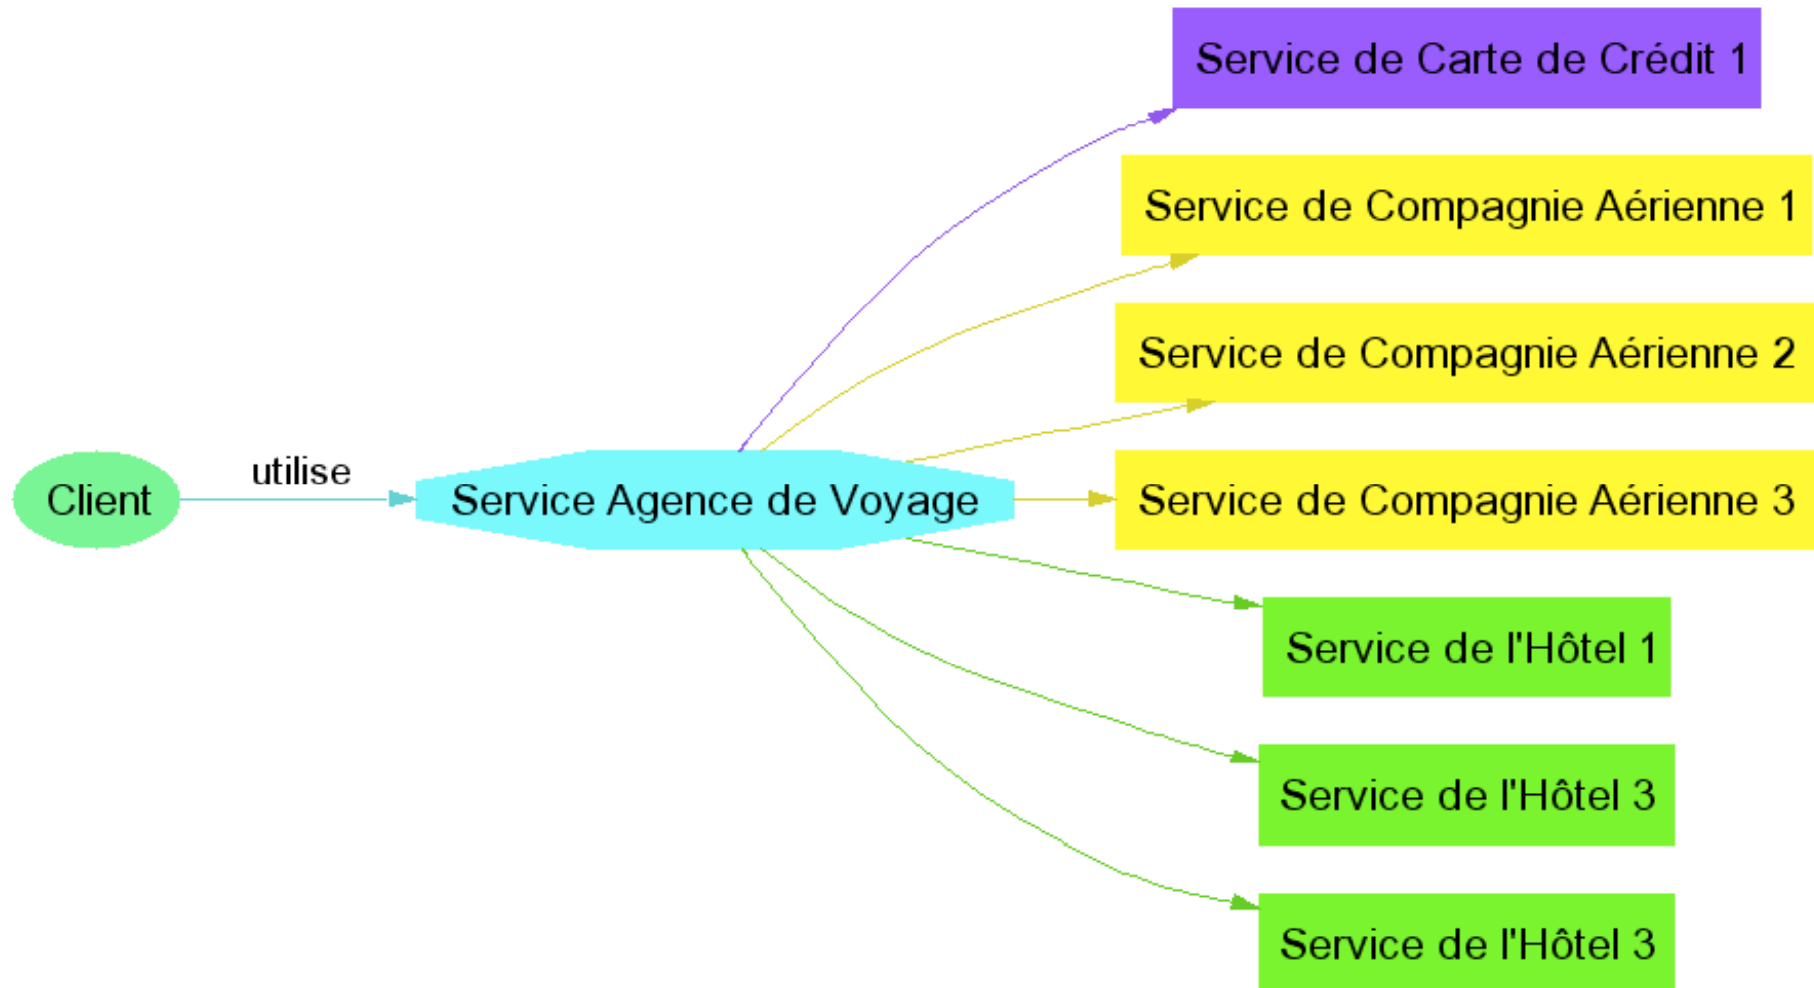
Client

utilise

Service Agence de Voyage

Service de Carte de Crédit 1

Service de Compagnie Aérienne 1

Service de Compagnie Aérienne 2

Service de Compagnie Aérienne 3

Service de l'Hôtel 1

Service de l'Hôtel 3

Service de l'Hôtel 3